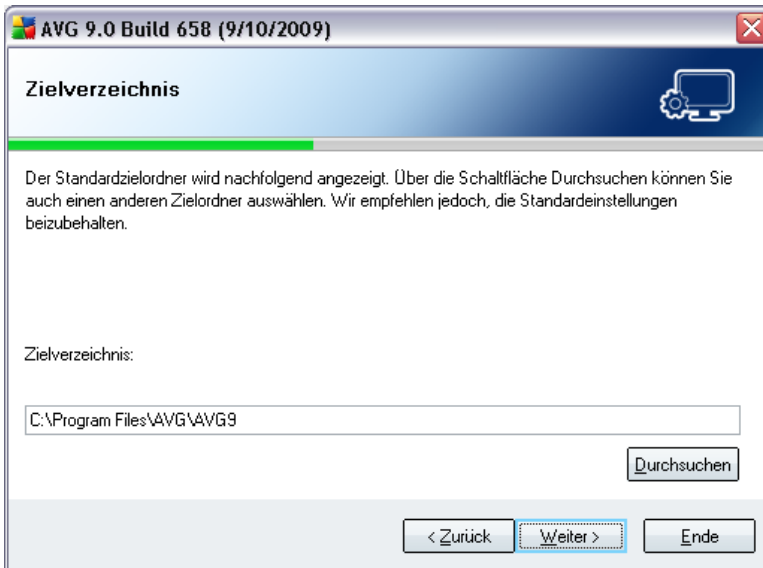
AVG 9.0 Build 658 (9/10/2009)

Zielverzeichnis

Der Standardzielordner wird nachfolgend angezeigt. Über die Schaltfläche Durchsuchen können Sie auch einen anderen Zielordner auswählen. Wir empfehlen jedoch, die Standardeinstellungen beizubehalten.

Zielverzeichnis:

C:\Program Files\AVG\AVG9

Durchsuchen

< Zurück

Weiter >

Ende